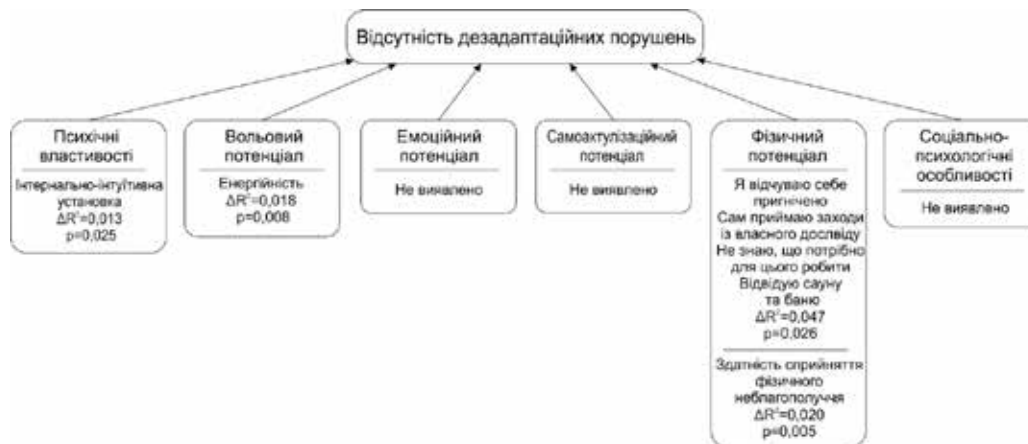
Відсутність дезадаптаційних порушень

Психічні властивості

Інтернально-інтуїтивна установка
$\Delta R^2$=0,013
p=0,025

Вольовий потенціал

Енергійність
$\Delta R^2$=0,018
p=0,008

Емоційний потенціал

Не виявлено

Самоактулізаційний потенціал

Не виявлено

Фізичний потенціал

Я відчуваю себе пригнічено
Сам приймаю заходи із власного досвіду
Не знаю, що потрібно для цього робити
Відвідую сауну та баню
$\Delta R^2$=0,047
p=0,026

Здатність сприйняття фізичного неблагополуччя
$\Delta R^2$=0,020
p=0,005

Соціально-психологічні особливості

Не виявлено